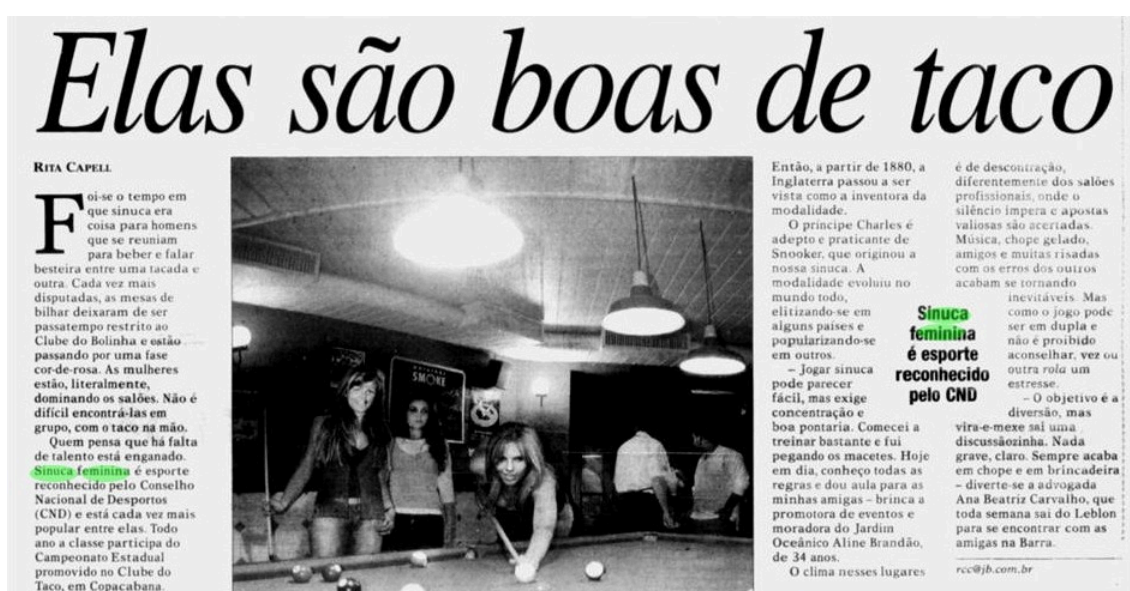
Elas são boas de taco

RITA CAPELL

Foi-se o tempo em que sinuca era coisa para homens que se reuniam para beber e falar besteira entre uma tacada e outra. Cada vez mais disputadas, as mesas de bilhar deixaram de ser passatempo restrito ao Clube do Bolinha e estão passando por uma fase cor-de-rosa. As mulheres estão, literalmente, dominando os salões. Não é difícil encontrá-las em grupo, com o taco na mão.

Quem pensa que há falta de talento está enganado. Sinuca feminina é esporte reconhecido pelo Conselho Nacional de Desportos (CND) e está cada vez mais popular entre elas. Todo ano a classe participa do Campeonato Estadual promovido no Clube do Taco, em Copacabana.

SMOKE

Então, a partir de 1880, a Inglaterra passou a ser vista como a inventora da modalidade.

O príncipe Charles é adepto e praticante de Snooker, que originou a nossa sinuca. A modalidade evoluiu no mundo todo, elitizando-se em alguns países e popularizando-se em outros.

– Jogar sinuca pode parecer fácil, mas exige concentração e boa pontaria. Comecei a treinar bastante e fui pegando os macetes. Hoje em dia, conheço todas as regras e dou aula para as minhas amigas – brinca a promotora de eventos e moradora do Jardim Oceânico Aline Brandão, de 34 anos.

O clima nesses lugares é de descontração, diferentemente dos salões profissionais, onde o silêncio impera e apostas valiosas são acertadas. Música, chope gelado, amigos e muitas risadas com os erros dos outros acabam se tornando inevitáveis. Mas como o jogo pode ser em dupla e não é proibido aconselhar, vez ou outra *rola* um estresse.

Sinuca feminina é esporte reconhecido pelo CND

– O objetivo é a diversão, mas vira-e-mexe sai uma discussãozinha. Nada grave, claro. Sempre acaba em chope e em brincadeira – diverte-se a advogada Ana Beatriz Carvalho, que toda semana sai do Leblon para se encontrar com as amigas na Barra.

rcc@jb.com.br